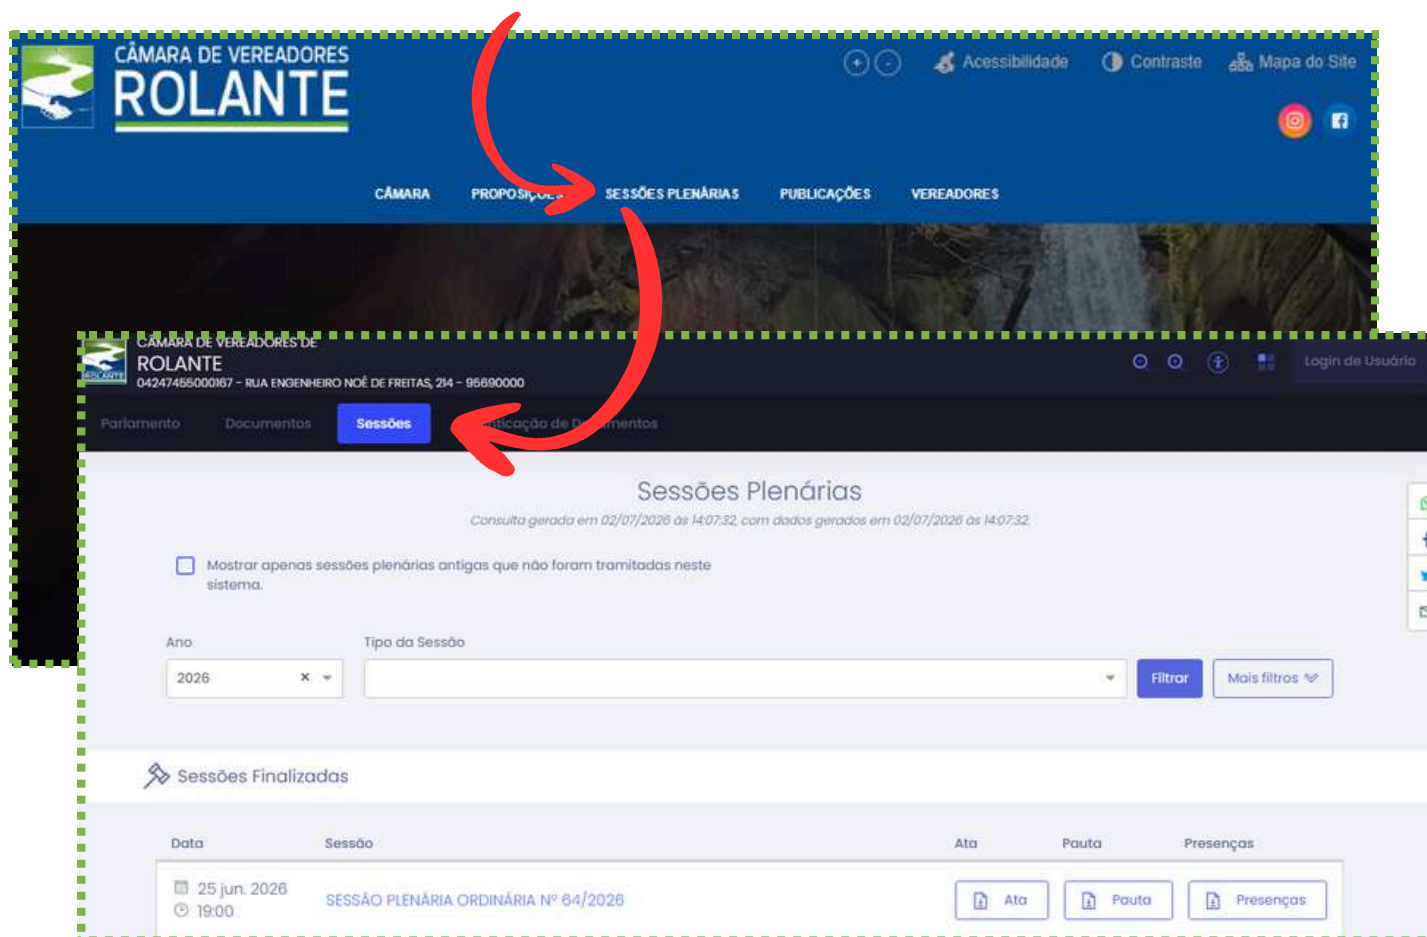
CÂMARA DE VEREADORES
ROLANTE

Acessibilidade Contraste Mapa do Site

CÂMARA PROPOSIÇÕES SESSÕES PLENÁRIAS PUBLICAÇÕES VEREADORES

CÂMARA DE VEREADORES DE
ROLANTE
04247455000167 - RUA ENGENHEIRO NOÉ DE FREITAS, 214 - 95690000

Login de Usuário

Parlamento Documentos Sessões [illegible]ticação de D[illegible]mentos

Sessões Plenárias

Consulta gerada em 02/07/2026 às 14:07:32, com dados gerados em 02/07/2026 às 14:07:32

Mostrar apenas sessões plenárias antigas que não foram tramitadas neste sistema.

Ano
2026

Tipo da Sessão

Filtrar Mais filtros

Sessões Finalizadas

| Data | Sessão | Ata | Pauta | Presenças |
|---|---|---|---|---|
| 25 jun. 2026 19:00 | SESSÃO PLENÁRIA ORDINÁRIA Nº 64/2026 | Ata | Pauta | Presenças |